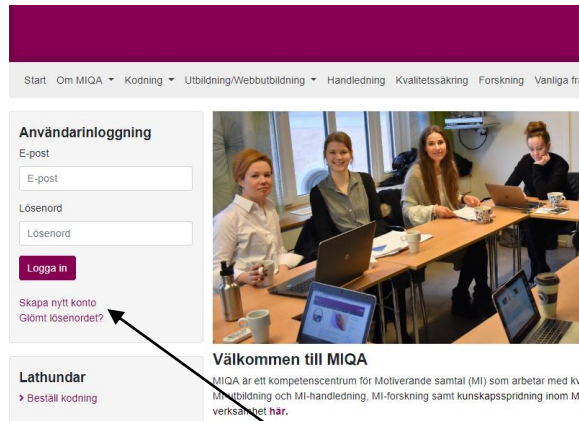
Start Om MIQA ▾ Kodning ▾ Utbildning/Webbutbildning ▾ Handledning Kvalitetssäkring Forskning Vanliga fr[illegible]

Användarinloggning

E-post

E-post

Lösenord

Lösenord

Logga in

Skapa nytt konto
Glömt lösenordet?

Lathundar

› Beställ kodning

Välkommen till MIQA

MIQA är ett kompetenscentrum för Motiverande samtal (MI) som arbetar med kv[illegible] MI-utbildning och MI-handledning, MI-forskning samt kunskapsspridning inom M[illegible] verksamhet här.